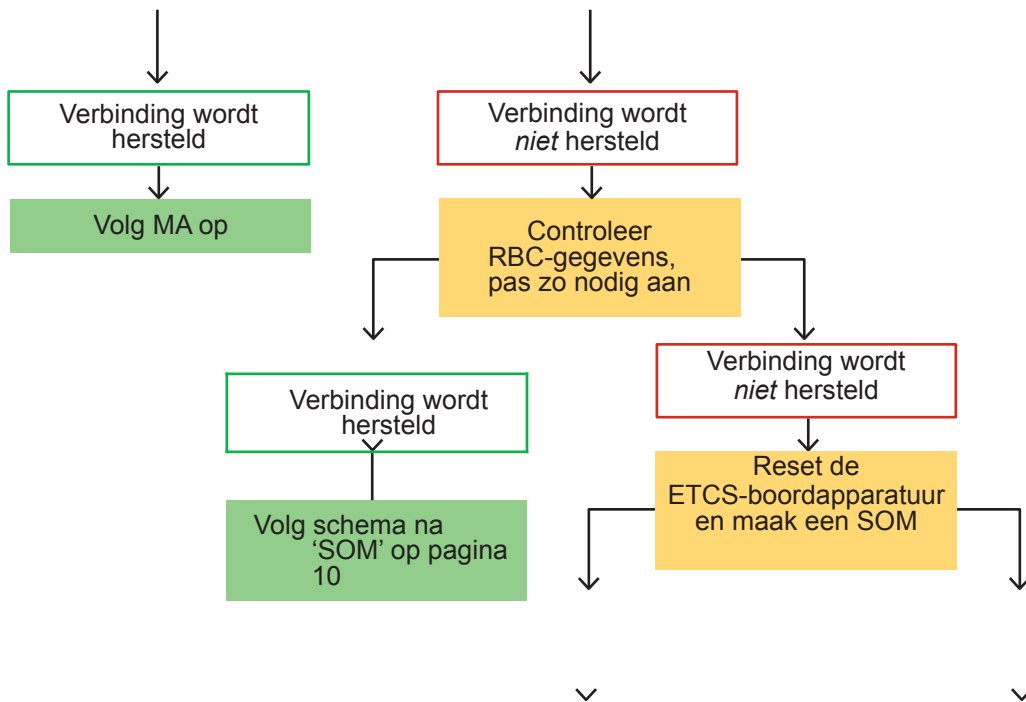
Verbinding wordt hersteld

Volg MA op

Verbinding wordt *niet* hersteld

Controleer RBC-gegevens, pas zo nodig aan

Verbinding wordt hersteld

Volg schema na ‘SOM’ op pagina 10

Verbinding wordt *niet* hersteld

Reset de ETCS-boordapparatuur en maak een SOM